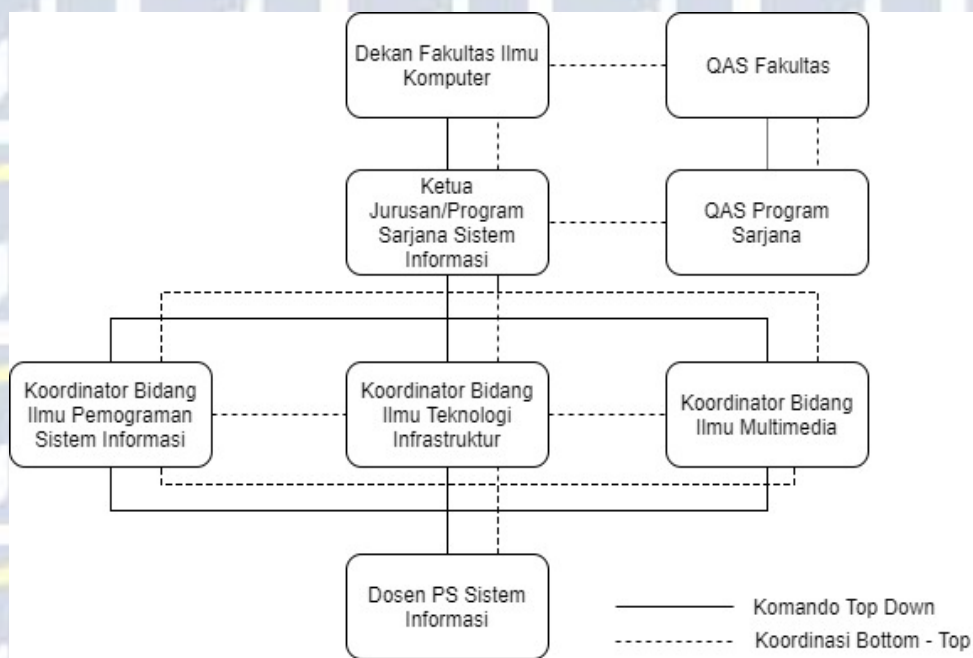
Dekan Fakultas Ilmu Komputer

QAS Fakultas

Ketua Jurusan/Program Sarjana Sistem Informasi

QAS Program Sarjana

Koordinator Bidang Ilmu Pemograman Sistem Informasi

Koordinator Bidang Ilmu Teknologi Infrastruktur

Koordinator Bidang Ilmu Multimedia

Dosen PS Sistem Informasi

Komando Top Down

Koordinasi Bottom - Top